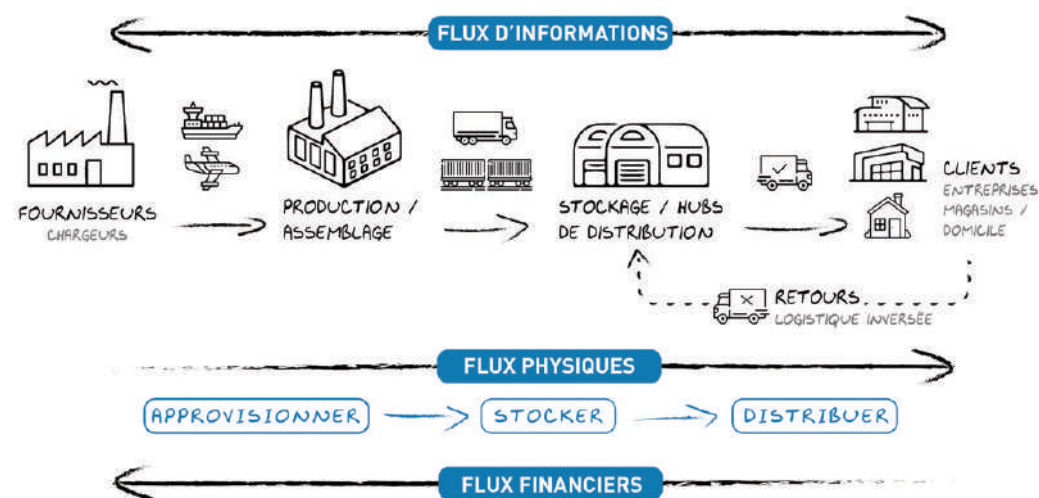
FLUX D'INFORMATIONS

FOURNISSEURS
CHARGEURS

PRODUCTION / ASSEMBLAGE

STOCKAGE / HUBS DE DISTRIBUTION

CLIENTS
ENTREPRISES
MAGASINS /
DOMICILE

RETOURS
LOGISTIQUE INVERSÉE

FLUX PHYSIQUES

APPROVISIONNER

STOCKER

DISTRIBUER

FLUX FINANCIERS